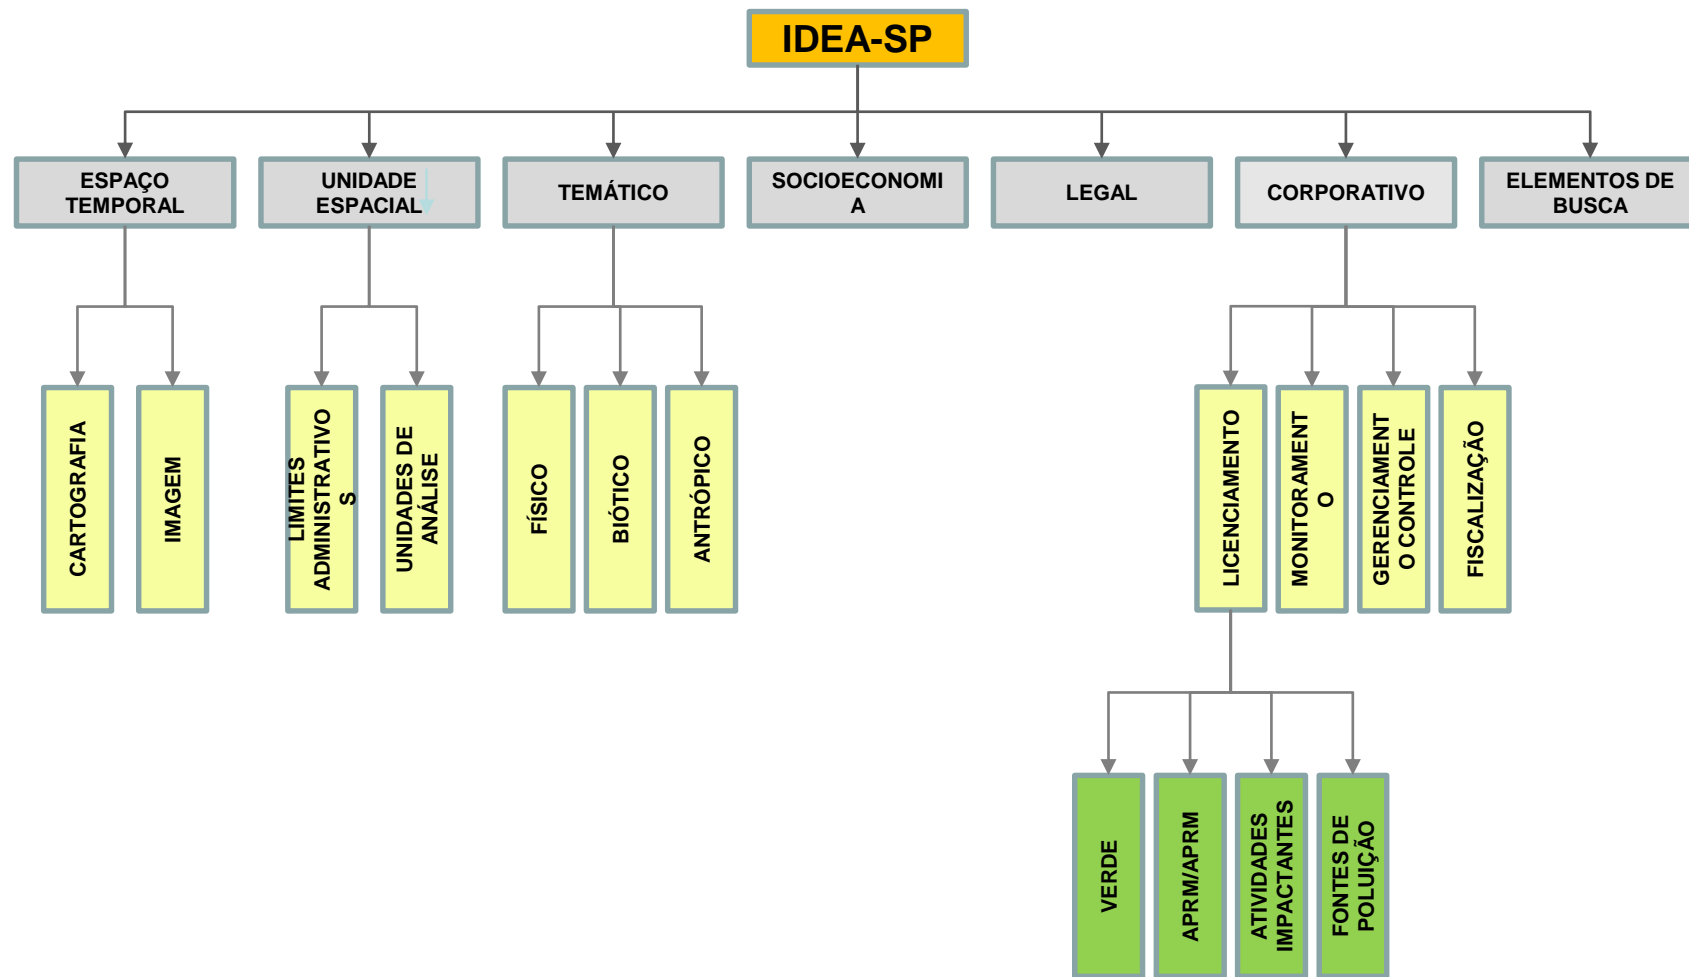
IDEA-SP

ESPAÇO TEMPORAL

UNIDADE ESPACIAL

TEMÁTICO

SOCIOECONOMI A

LEGAL

CORPORATIVO

ELEMENTOS DE BUSCA

CARTOGRAFIA

IMAGEM

LIMITES ADMINISTRATIVO S

UNIDADES DE ANÁLISE

FÍSICO

BIÓTICO

ANTRÓPICO

LICENCIAMENTO

MONITORAMENT O

GERENCIAMENT O CONTROLE

FISCALIZAÇÃO

VERDE

APRM/APRM

ATIVIDADES IMPACTANTES

FONTES DE POLUIÇÃO